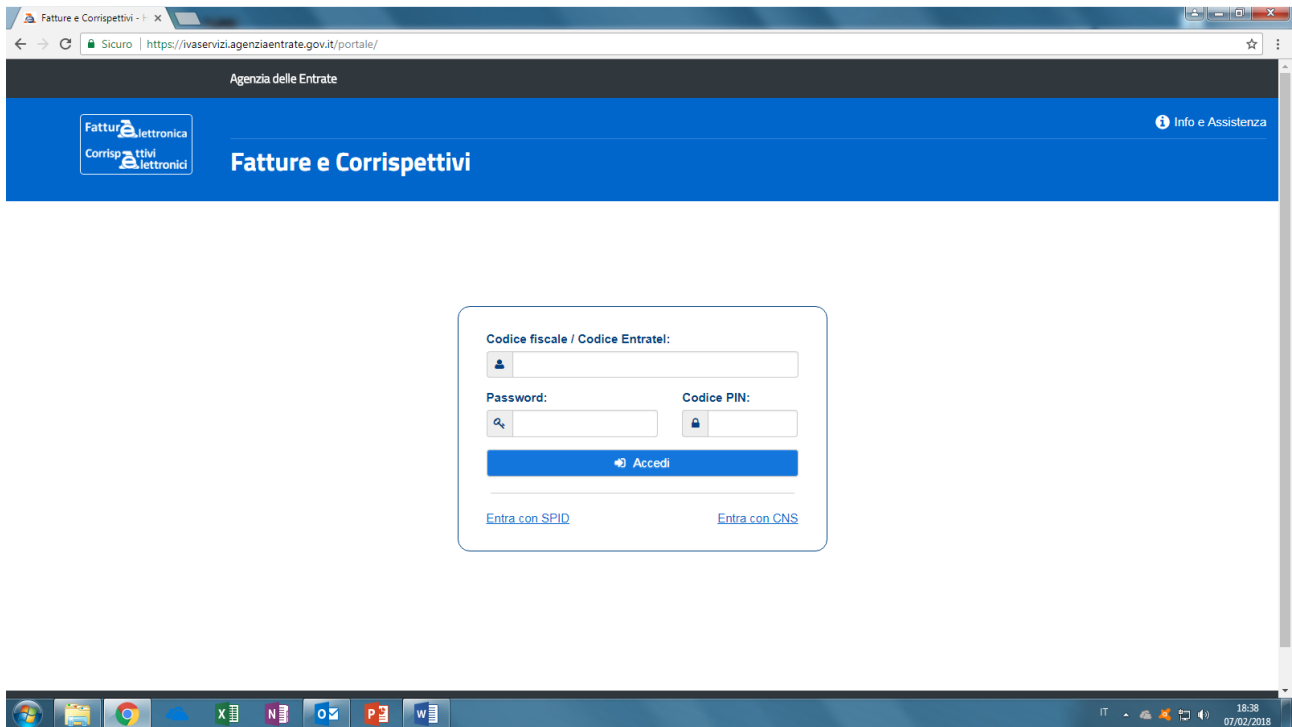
Fatture e Corrispettivi - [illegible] ×

Sicuro | https://ivaservizi.agenziaentrate.gov.it/portale/

Agenzia delle Entrate

Fattura Elettronica
Corrispettivi Elettronici

Info e Assistenza

Fatture e Corrispettivi

Codice fiscale / Codice Entratel:

Password:

Codice PIN:

Accedi

Entra con SPID

Entra con CNS

IT

18:38
07/02/2018